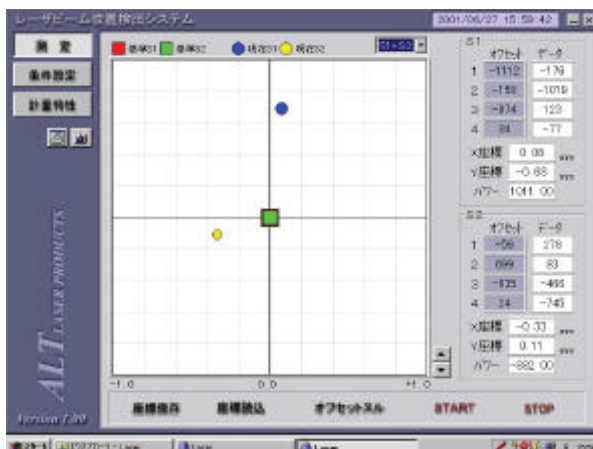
レーザビーム位置検出システム

2001/06/27 15:59:42

測定

条件設定

計量特性

座標S1 座標S2 現在S1 現在S2

S1+S2

ALT LASER PRODUCTS

Version 1.00

-1.0

0.0

+1.0

座標保存

座標読込

オフセットヌル

START

STOP

S1

| | オフセット | データ |
|---|---|---|
| 1 | -1112 | -179 |
| 2 | -158 | -1019 |
| 3 | -874 | 123 |
| 4 | 94 | -77 |

X座標 0.08 mm

Y座標 -0.68 mm

パワー 1011.00

S2

| | オフセット | データ |
|---|---|---|
| 1 | -56 | 278 |
| 2 | 699 | 83 |
| 3 | -133 | -499 |
| 4 | 24 | -745 |

X座標 -0.33 mm

Y座標 0.11 mm

パワー -882.00

スタート